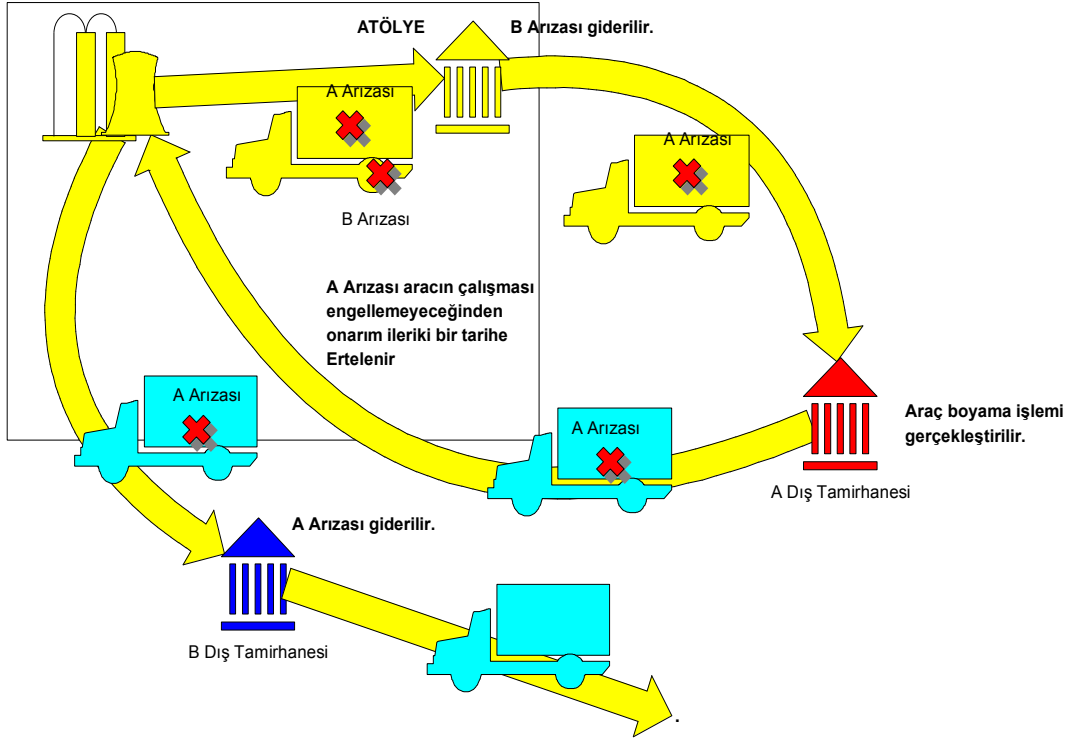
ATÖLYE

B Arızası giderilir.

A Arızası

B Arızası

A Arızası

A Arızası aracın çalışması engellemeyeceğinden onarım ileriki bir tarihe Ertelenir

A Arızası

A Arızası

Araç boyama işlemi gerçekleştirilir.

A Dış Tamirhanesi

A Arızası giderilir.

B Dış Tamirhanesi

.